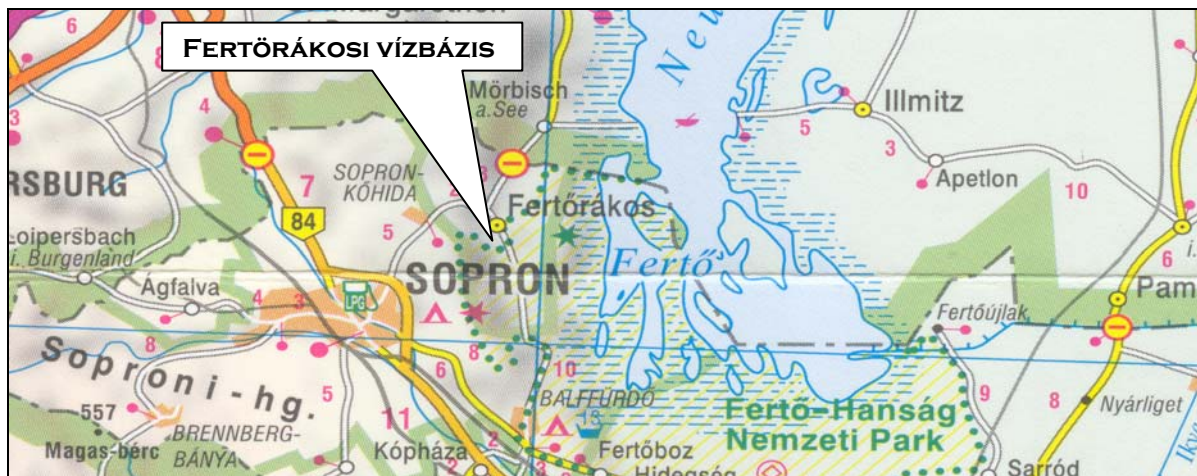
Fertörákosi vízbázis

Mörbisch a.See

Illmitz

Neu

RSBURG

SOPRON-KŐHIDA

Apetlon

84

Fertőrákos

Loipersbach i. Burgenland

SOPRON

Fertő

Ágfalva

LPG

Pam

Fertőújlak

Soproni-hg.

BALFFÜRDŐ

557

Fertő-Hanság Nemzeti Park

Nyárliget

Magas-bérc

BRENNBERG-BÁNYA

Kópháza

Fertőboz

Hidegség

Sarród

6

4

3

7

5

4

3

8

5

6

8

10

11

2

13

5

3

10

6

9

8

2